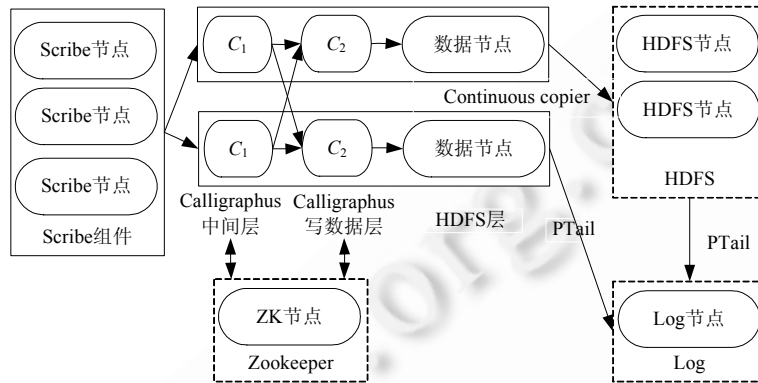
Scribe节点

Scribe节点

Scribe节点

Scribe组件

$C_1$

$C_2$

数据节点

Continuous copier

$C_1$

$C_2$

数据节点

Calligraphus 中间层

Calligraphus 写数据层

HDFS层

PTail

HDFS节点

HDFS节点

HDFS

PTail

ZK节点

Zookeeper

Log节点

Log